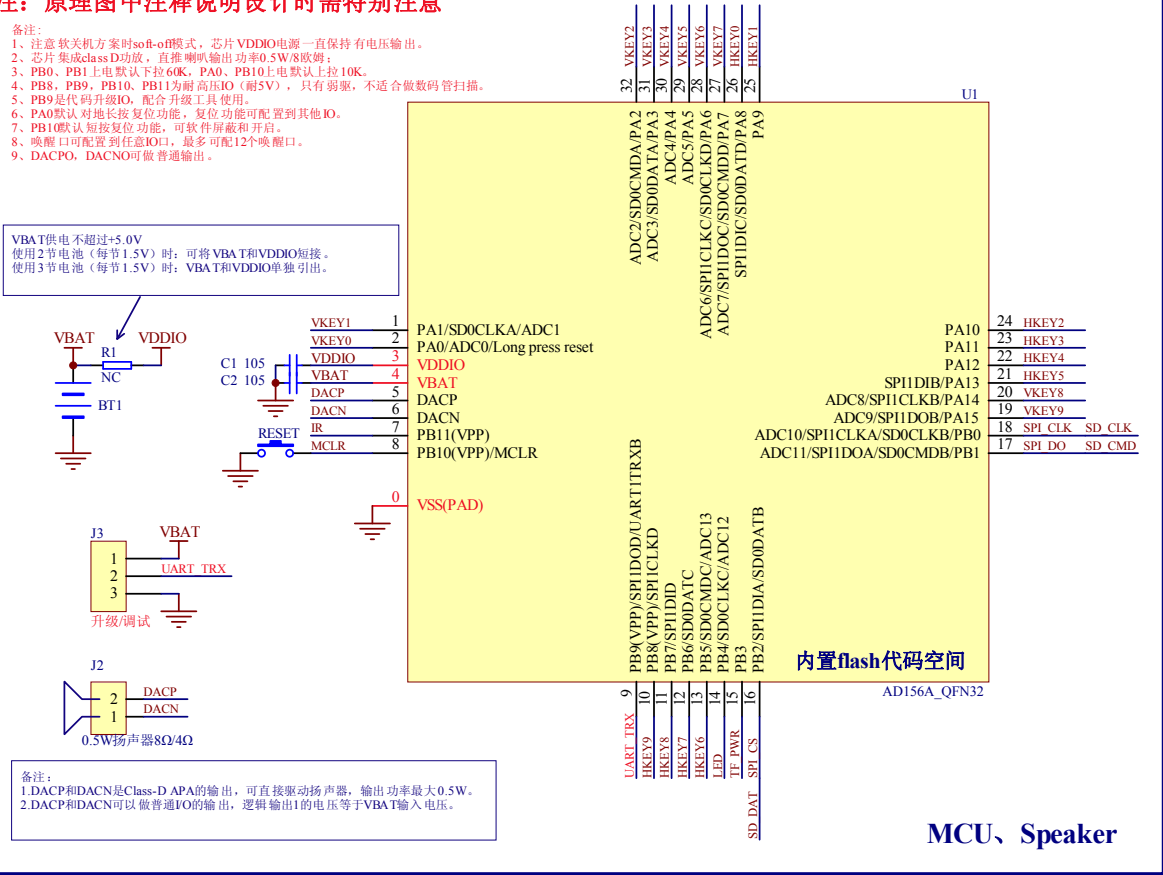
注：原理图中注释说明设计时需特别注意

备注：
1、注意软关机方案时soft-off模式，芯片VDDIO电源一直保持有电压输出。
2、芯片集成class D功放，直推喇叭输出功率0.5W/8欧姆；
3、PB0、PB1上电默认下拉60K，PA0、PB10上电默认上拉10K。
4、PB8、PB9、PB10、PB11为耐高压IO（耐5V），只有弱驱，不适合做数码管扫描。
5、PB9是代码升级IO，配合升级工具使用。
6、PA0默认对地长按复位功能，复位功能可配置到其他IO。
7、PB10默认短按复位功能，可软件屏蔽和开启。
8、唤醒口可配置到任意IO口，最多可配12个唤醒口。
9、DACPO，DACNO可做普通输出。

VBAT供电不超过+5.0V
使用2节电池（每节1.5V）时：可将VBAT和VDDIO短接。
使用3节电池（每节1.5V）时：VBAT和VDDIO单独引出。

VBAT R1 VDDIO NC BT1
C1 105 C2 105
RESET

VKEY2 VKEY3 VKEY4 VKEY5 VKEY6 VKEY7 HKEY0 HKEY1
32 31 30 29 28 27 26 25
ADC2/SD0CMDA/PA2 ADC3/SD0DATA/PA3 ADC4/PA4 ADC5/PA5 ADC6/SPI1CLKC/SD0CLKD/PA6 ADC7/SPI1DOC/SD0CMDD/PA7 SPI1DIC/SD0DATD/PA8 PA9
U1

VKEY1 1 PA1/SD0CLKA/ADC1
VKEY0 2 PA0/ADC0/Long press reset
VDDIO 3 VDDIO
VBAT 4 VBAT
DACP 5 DACP
DACN 6 DACN
IR 7 PB11(VPP)
MCLR 8 PB10(VPP)/MCLR
0 VSS(PAD)

PA10 24 HKEY2
PA11 23 HKEY3
PA12 22 HKEY4
SPI1DIB/PA13 21 HKEY5
ADC8/SPI1CLKB/PA14 20 VKEY8
ADC9/SPI1DOB/PA15 19 VKEY9
ADC10/SPI1CLKA/SD0CLKB/PB0 18 SPI_CLK SD_CLK
ADC11/SPI1DOA/SD0CMDB/PB1 17 SPI_DO SD_CMD

PB9(VPP)/SPI1DOD/UART1TRXB PB8(VPP)/SPI1CLKD PB7/SPI1DID PB6/SD0DATC PB5/SD0CMDC/ADC13 PB4/SD0CLKC/ADC12 PB3 PB2/SPI1DIA/SD0DATB
内置flash代码空间
AD156A_QFN32
9 10 11 12 13 14 15 16
UART_TRX HKEY9 HKEY8 HKEY7 HKEY6 LED TF_PWR SPI_CS
SD_DAT

J3 VBAT
1
2 UART_TRX
3
升级/调试

J2
2 DACP
1 DACN
0.5W扬声器8Ω/4Ω

备注：
1.DACP和DACN是Class-D APA的输出，可直接驱动扬声器，输出功率最大0.5W。
2.DACP和DACN可以做普通I/O的输出，逻辑输出1的电压等于VBAT输入电压。

MCU、Speaker